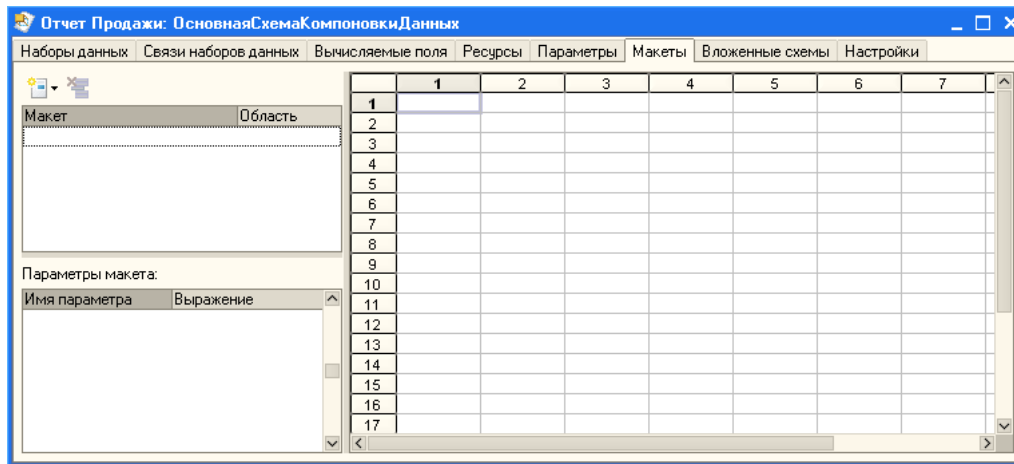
Отчет Продажи: ОсновнаяСхемаКомпоновкиДанных

Наборы данных | Связи наборов данных | Вычисляемые поля | Ресурсы | Параметры | Макеты | Вложенные схемы | Настройки

| Макет | Область |
|---|---|
| | |

Параметры макета:

| Имя параметра | Выражение |
|---|---|
| | |

| | 1 | 2 | 3 | 4 | 5 | 6 | 7 |
|---|---|---|---|---|---|---|---|
| 1 | | | | | | | |
| 2 | | | | | | | |
| 3 | | | | | | | |
| 4 | | | | | | | |
| 5 | | | | | | | |
| 6 | | | | | | | |
| 7 | | | | | | | |
| 8 | | | | | | | |
| 9 | | | | | | | |
| 10 | | | | | | | |
| 11 | | | | | | | |
| 12 | | | | | | | |
| 13 | | | | | | | |
| 14 | | | | | | | |
| 15 | | | | | | | |
| 16 | | | | | | | |
| 17 | | | | | | | |